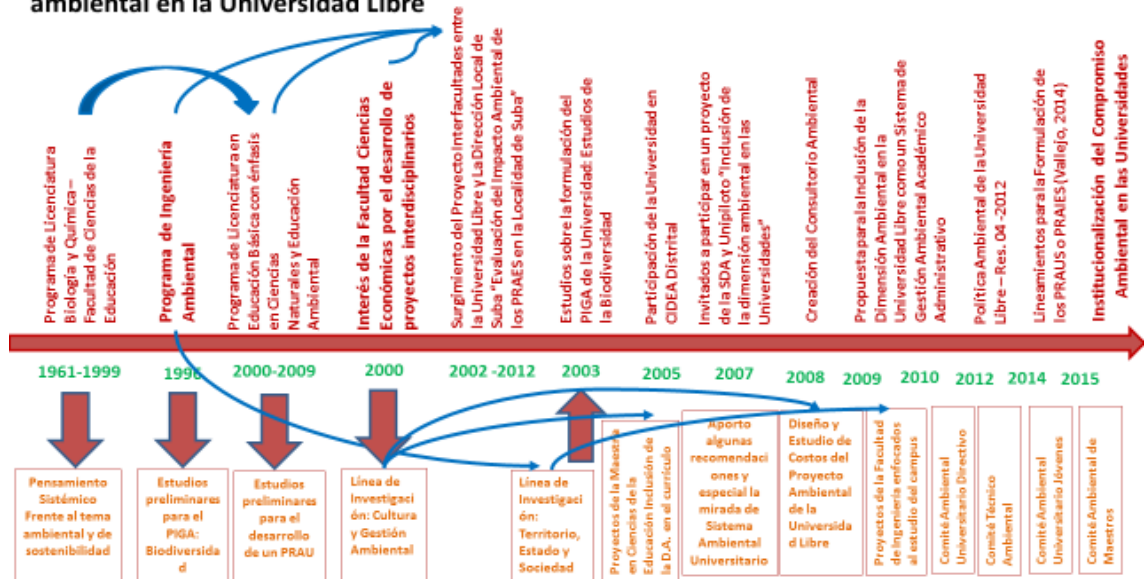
ambiental en la Universidad Libre

Programa de Licenciatura Biología y Química – Facultad de Ciencias de la Educación

Programa de Ingeniería Ambiental

Programa de Licenciatura en Educación Básica con énfasis en Ciencias Naturales y Educación Ambiental

Interés de la Facultad Ciencias Económicas por el desarrollo de proyectos interdisciplinarios

Surgimiento del Proyecto Interfacultades entre la Universidad Libre y La Dirección Local de Suba "Evaluación del Impacto Ambiental de los PRAES en la Localidad de Suba"

Estudios sobre la formulación del PIGA de la Universidad: Estudios de la Biodiversidad

Participación de la Universidad en CIDEA Distrital

Invitados a participar en un proyecto de la SDA y Unipiloto "Inclusión de la dimensión ambiental en las Universidades"

Creación del Consultorio Ambiental

Propuesta para la inclusión de la Dimensión Ambiental en la Universidad Libre como un Sistema de Gestión Ambiental Académico Administrativo

Política Ambiental de la Universidad Libre – Res. 04 -2012

Lineamientos para la Formulación de los PRAUS o PRAIES (Vallejo, 2014)

Institucionalización del Compromiso Ambiental en las Universidades

1961-1999 1996 2000-2009 2000 2002 -2012 2003 2005 2007 2008 2009 2010 2012 2014 2015

Pensamiento Sistémico Frente al tema ambiental y de sostenibilidad

Estudios preliminares para el PIGA: Biodiversidad

Estudios preliminares para el desarrollo de un PRAU

Línea de Investigación: Cultura y Gestión Ambiental

Línea de Investigación: Territorio, Estado y Sociedad

Proyectos de la Maestría en Ciencias de la Educación Inclusión de la D.A. en el currículo

Aporte algunas recomendaciones y especial la mirada de Sistema Ambiental Universitario

Diseño y Estudio de Costos del Proyecto Ambiental de la Universidad Libre

Proyectos de la Facultad de Ingeniería enfocados al estudio del campus

Comité Ambiental Universitario Directivo

Comité Técnico Ambiental

Comité Ambiental Universitario Jóvenes

Comité Ambiental de Maestros